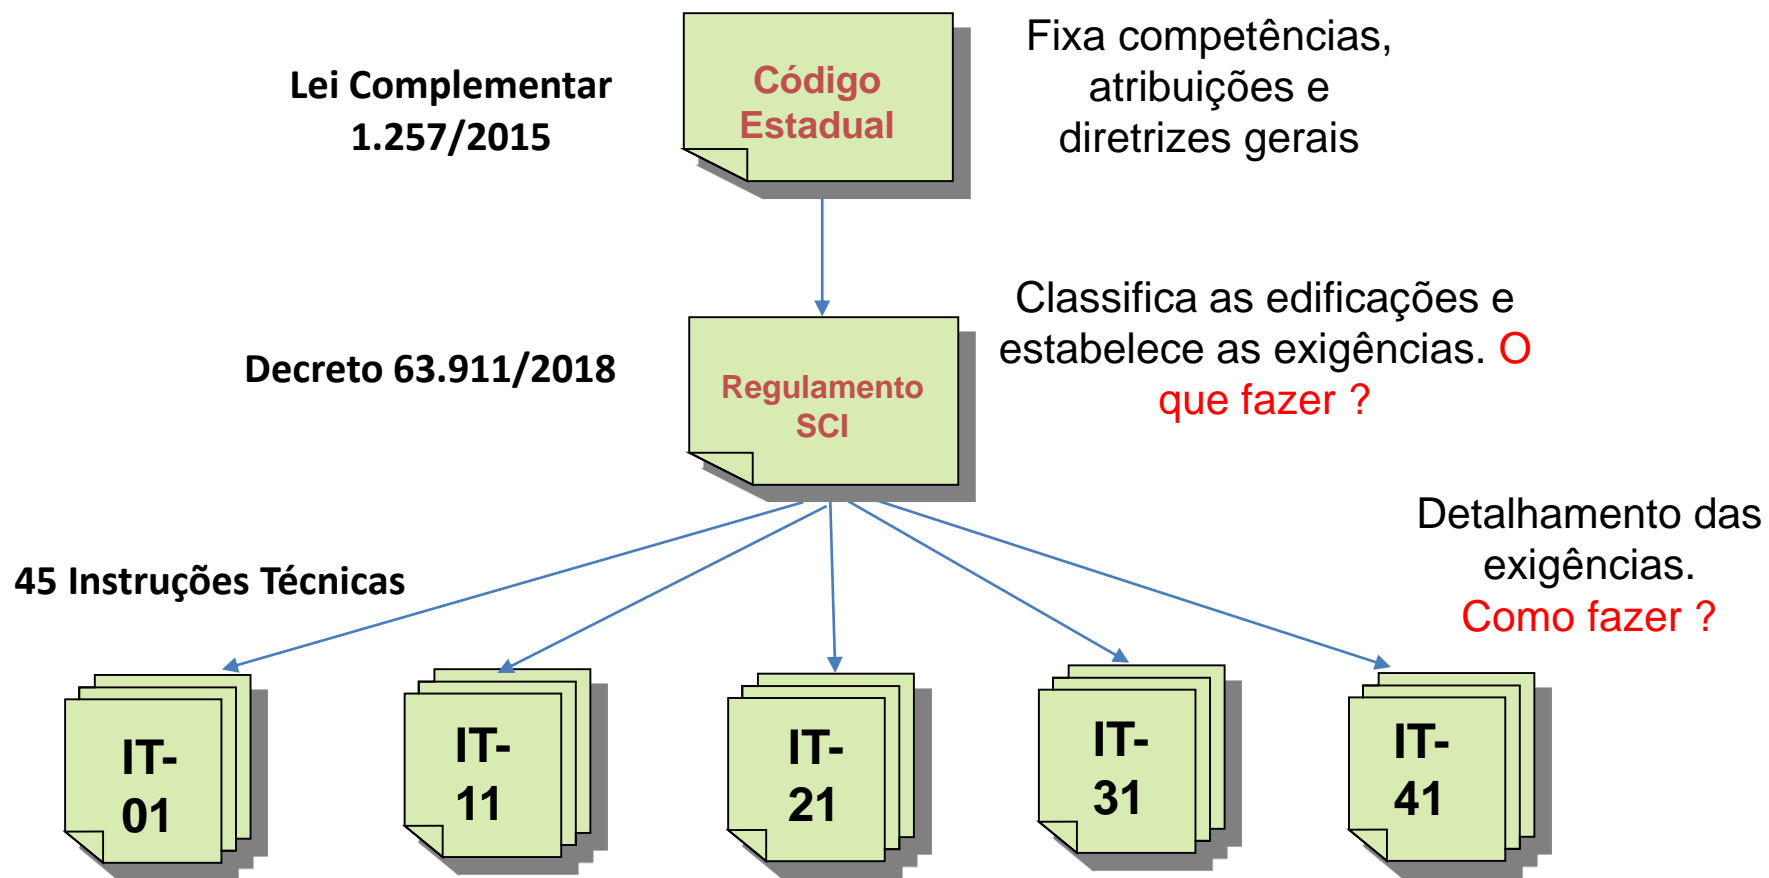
Lei Complementar 1.257/2015

Código Estadual

Fixa competências, atribuições e diretrizes gerais

Decreto 63.911/2018

Regulamento SCI

Classifica as edificações e estabelece as exigências. O que fazer ?

45 Instruções Técnicas

Detalhamento das exigências. Como fazer ?

IT-01

IT-11

IT-21

IT-31

IT-41